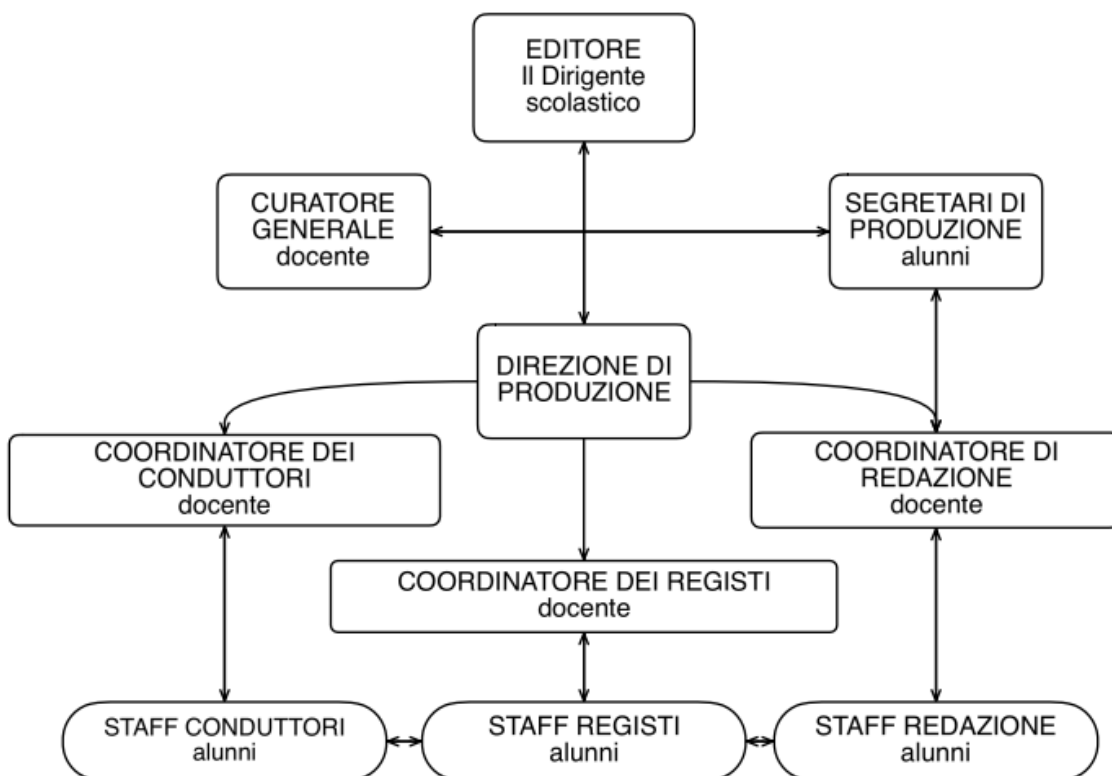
EDITORE
Il Dirigente scolastico

CURATORE GENERALE
docente

SEGRETARI DI PRODUZIONE
alunni

DIREZIONE DI PRODUZIONE

COORDINATORE DEI CONDUTTORI
docente

COORDINATORE DI REDAZIONE
docente

COORDINATORE DEI REGISTI
docente

STAFF CONDUTTORI
alunni

STAFF REGISTI
alunni

STAFF REDAZIONE
alunni